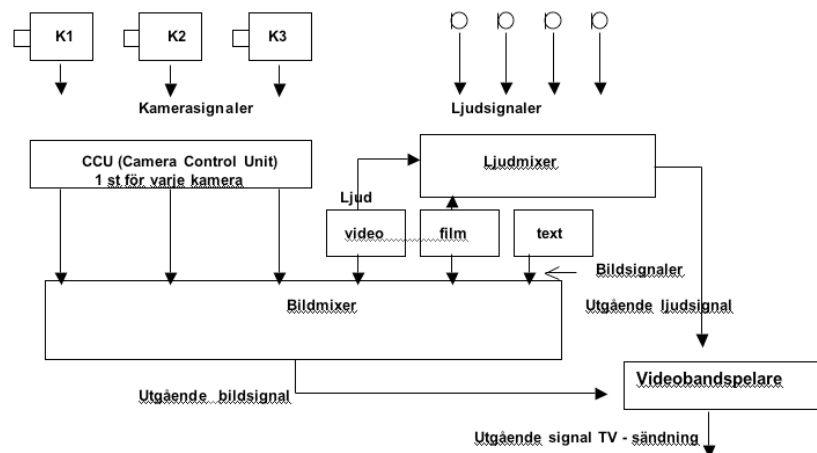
K1
K2
K3

Kamerasignaler

Ljudsignaler

CCU (Camera Control Unit)
1 st för varje kamera

Ljudmixer

Ljud

video

film

text

Bildsignaler

Bildmixer

Utgående ljudsignal

Videobandspelare

Utgående bildsignal

Utgående signal TV - sändning